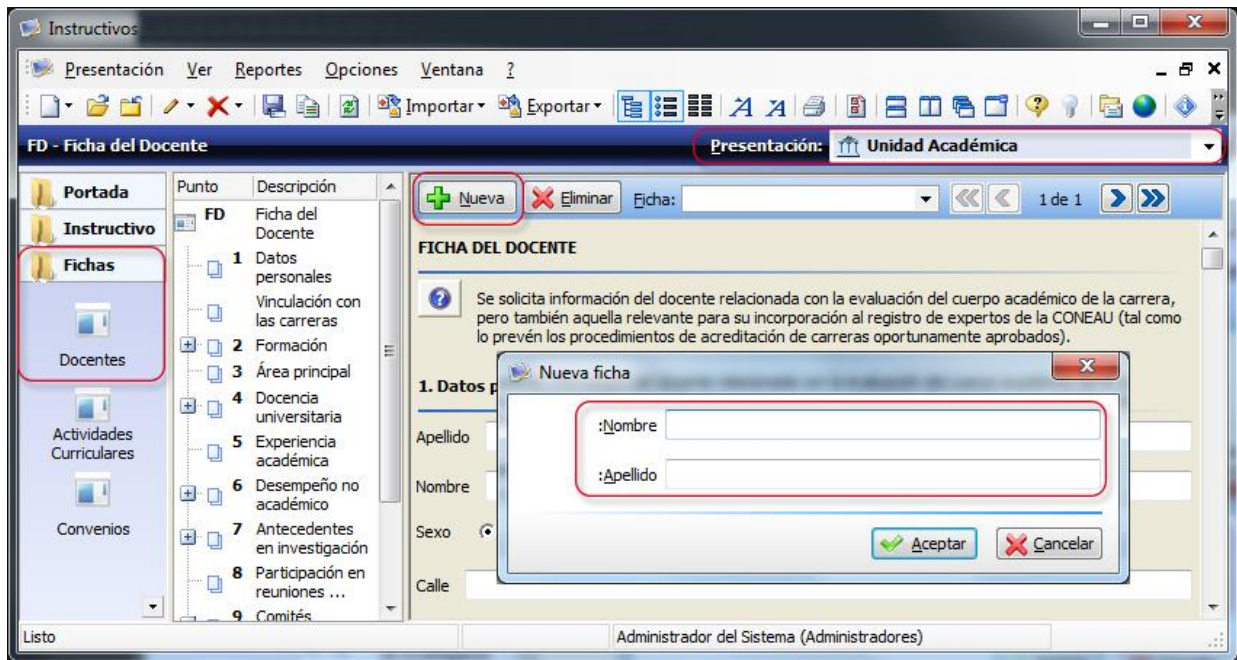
Instructivos

Presentación Ver Reportes Opciones Ventana ?

Importar Exportar

FD - Ficha del Docente

Presentación: Unidad Académica

Portada

Instructivo

Fichas

Docentes

Actividades Curriculares

Convenios

| Punto | Descripción |
|---|---|
| FD | Ficha del Docente |
| 1 | Datos personales |
| | Vinculación con las carreras |
| 2 | Formación |
| 3 | Área principal |
| 4 | Docencia universitaria |
| 5 | Experiencia académica |
| 6 | Desempeño no académico |
| 7 | Antecedentes en investigación |
| 8 | Participación en reuniones ... |
| 9 | Comités |

Nueva Eliminar Ficha: 1 de 1

FICHA DEL DOCENTE

Se solicita información del docente relacionada con la evaluación del cuerpo académico de la carrera, pero también aquella relevante para su incorporación al registro de expertos de la CONEAU (tal como lo prevén los procedimientos de acreditación de carreras oportunamente aprobados).

1. Datos p

Apellido

Nombre

Sexo

Calle

Nueva ficha

:Nombre

:Apellido

Aceptar Cancelar

Listo

Administrador del Sistema (Administradores)